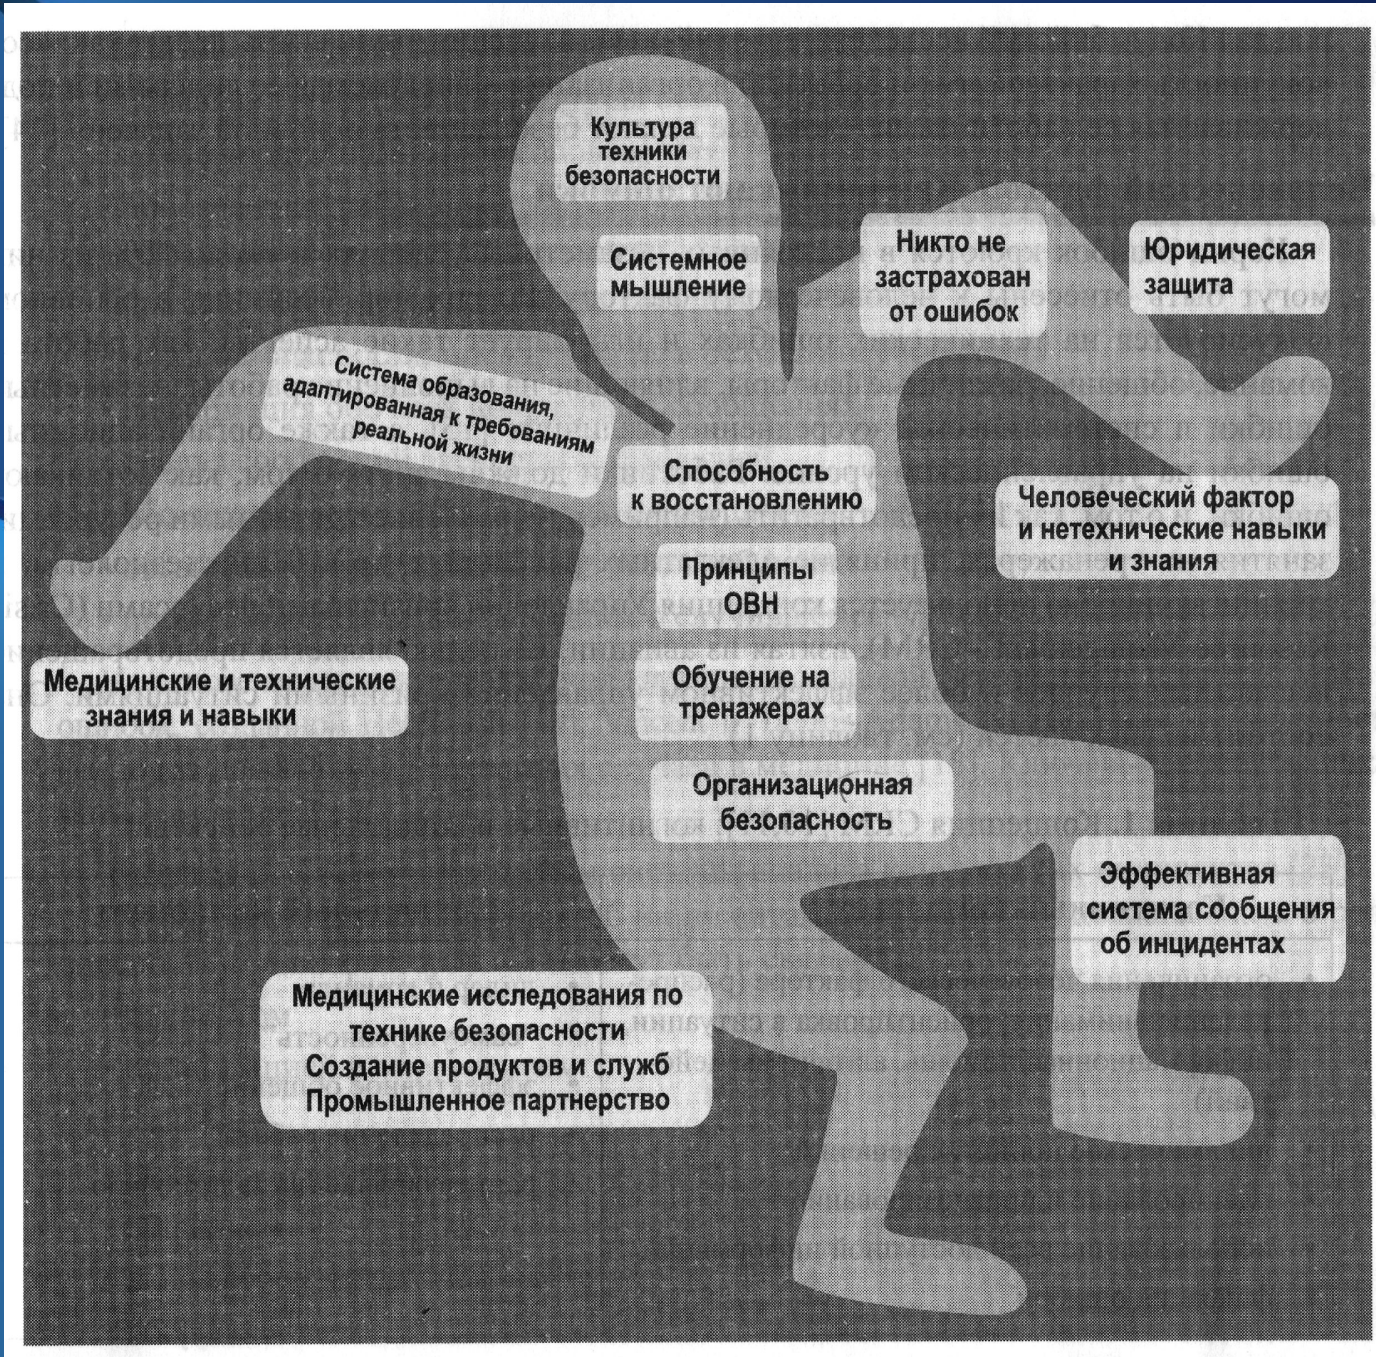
Культура техники безопасности

Системное мышление

Никто не застрахован от ошибок

Юридическая защита

Система образования, адаптированная к требованиям реальной жизни

Способность к восстановлению

Человеческий фактор и нетехнические навыки и знания

Принципы ОВН

Обучение на тренажерах

Медицинские и технические знания и навыки

Организационная безопасность

Эффективная система сообщения об инцидентах

Медицинские исследования по технике безопасности
Создание продуктов и служб
Промышленное партнерство